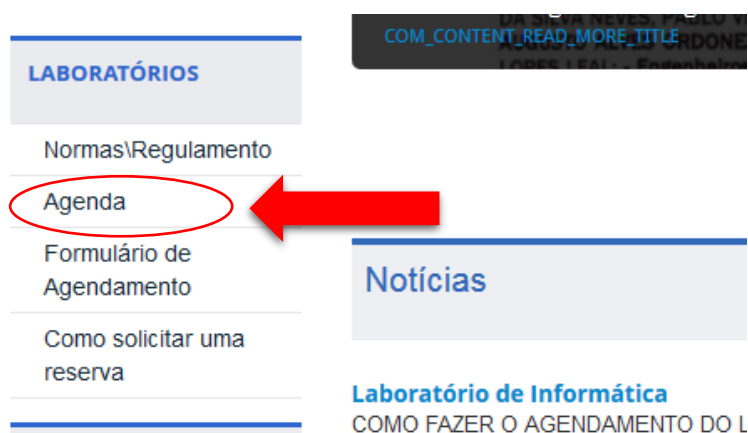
LABORATÓRIOS

Normas\Regulamento

Agenda

Formulário de Agendamento

Como solicitar uma reserva

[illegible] DA SILVA NEVES, PABLO V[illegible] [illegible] CORDONE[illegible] LOPES LEAL - Engenheiro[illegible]

COM_CONTENT_READ_MORE_TITLE

Notícias

Laboratório de Informática
COMO FAZER O AGENDAMENTO DO L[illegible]